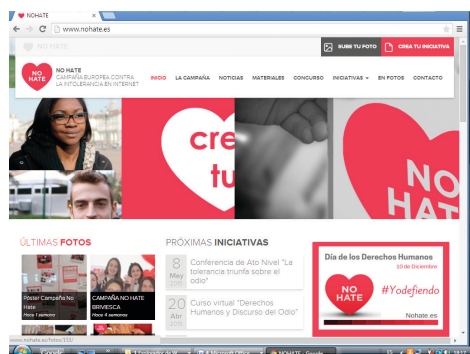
NOHATE
www.nohate.es
NO HATE
SUBE TU FOTO
CREA TU INICIATIVA
NO HATE
NO HATE
CAMPAÑA EUROPEA CONTRA LA INTOLERANCIA EN INTERNET
INICIO
LA CAMPAÑA
NOTICIAS
MATERIALES
CONCURSO
INICIATIVAS
EN FOTOS
CONTACTO
crea tu
NO HATE
ÚLTIMAS FOTOS
Póster Campaña No Hate
Hace 1 semana
CAMPAÑA NO HATE BRIVIESCA
Hace 4 semanas
PRÓXIMAS INICIATIVAS
8 May 2015
Conferencia de Alto Nivel "La tolerancia triunfa sobre el odio"
20 Abr 2015
Curso virtual "Derechos Humanos y Discurso del Odio"
Día de los Derechos Humanos
10 de Diciembre
NO HATE
#Yodefiendo
Nohate.es
www.nohate.es/fotos/331/
Google
Microsoft Office
NOHATE - Google